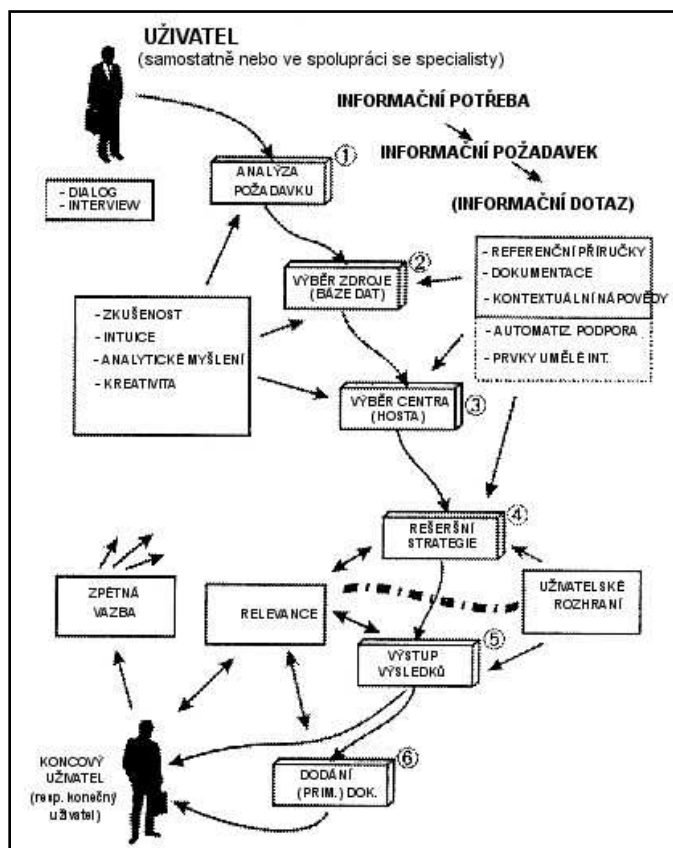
UŽIVATEL
(samostatně nebo ve spolupráci se specialisty)

INFORMAČNÍ POTŘEBA

INFORMAČNÍ POŽADAVEK

(INFORMAČNÍ DOTAZ)

- DIALOG
- INTERVIEW

ANALÝZA POŽADAVKU ①

VÝBĚR ZDROJE (BÁZE DAT) ②

- REFERENČNÍ PŘÍRUČKY
- DOKUMENTACE
- KONTEXTUÁLNÍ NÁPOVĚDY
- AUTOMATIZ. PODPORA
- PRVKY UMĚLÉ INT.

- ZKUŠENOST
- INTUICE
- ANALYTICKÉ MYŠLENÍ
- KREATIVITA

VÝBĚR CENTRA (HOSTA) ③

REŠERŠNÍ STRATEGIE ④

ZPĚTNÁ VAZBA

RELEVANCE

UŽIVATELSKÉ ROZHRANÍ

VÝSTUP VÝSLEDKŮ ⑤

KONCOVÝ UŽIVATEL (resp. konečný uživatel)

DODÁNÍ (PRIM.) DOK. ⑥